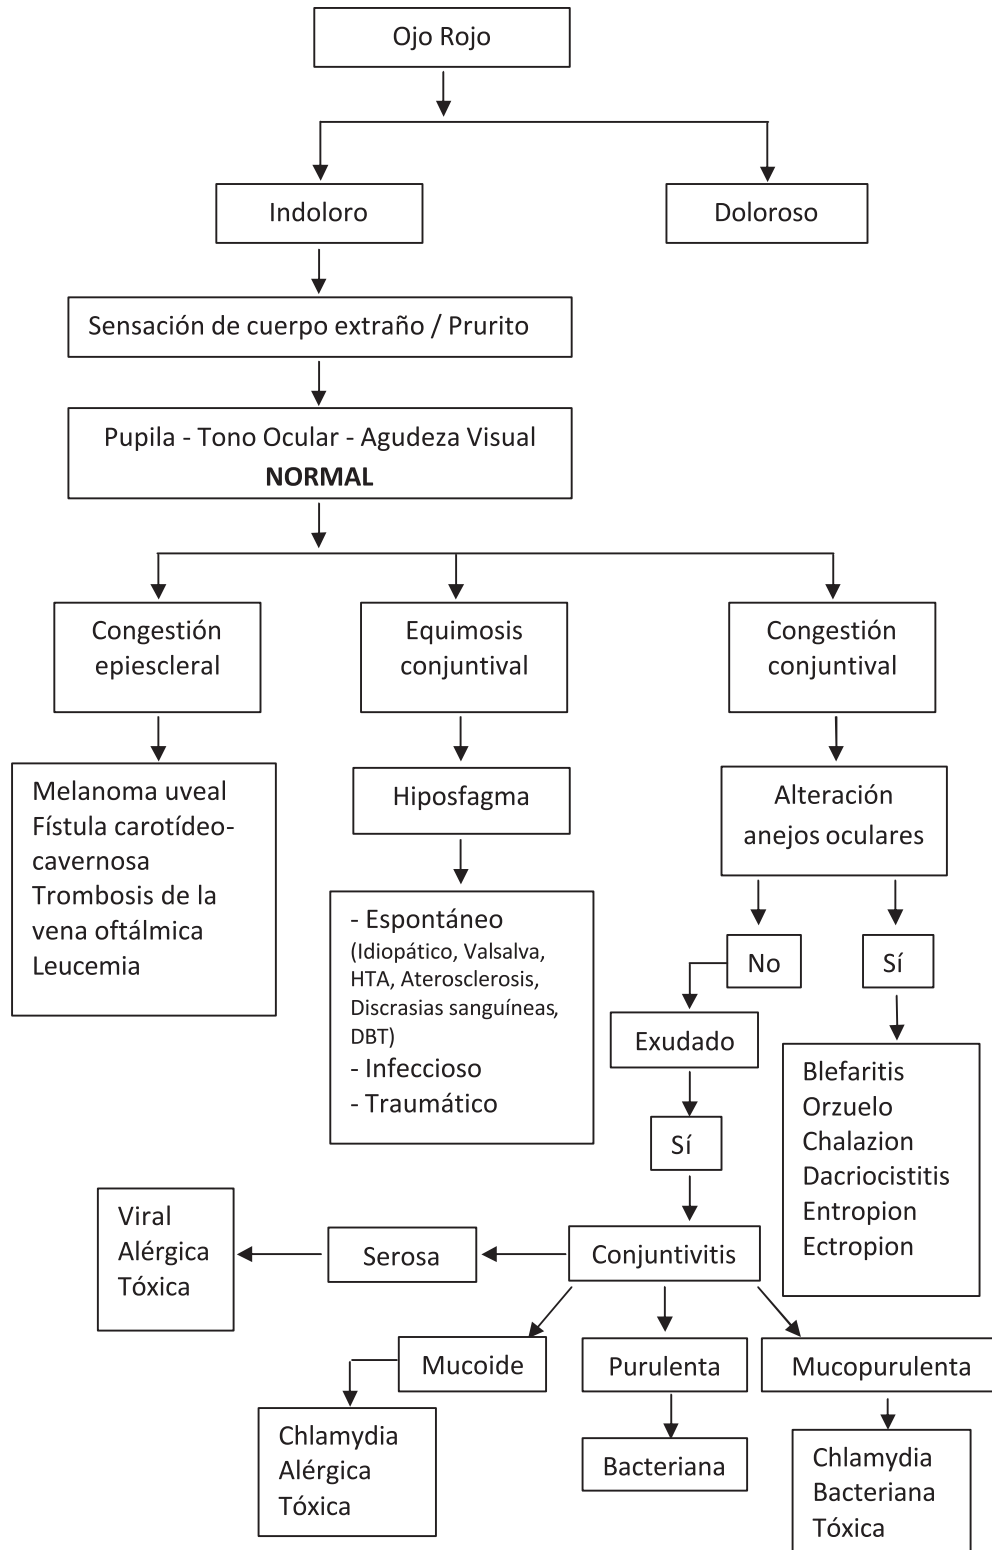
Ojo Rojo

Indoloro

Doloroso

Sensación de cuerpo extraño / Prurito

Pupila - Tono Ocular - Agudeza Visual
NORMAL

Congestión epiescleral

Equimosis conjuntival

Congestión conjuntival

Melanoma uveal
Fístula carotídeo-cavernosa
Trombosis de la vena oftálmica
Leucemia

Hiposfagma

- Espontáneo
(Idiopático, Valsalva, HTA, Aterosclerosis, Discrasias sanguíneas, DBT)
- Infeccioso
- Traumático

Alteración anejos oculares

No

Sí

Exudado

Sí

Blefaritis
Orzuelo
Chalazion
Dacriocistitis
Entropion
Ectropion

Viral
Alérgica
Tóxica

Serosa

Conjuntivitis

Mucoide

Purulenta

Mucopurulenta

Chlamydia
Alérgica
Tóxica

Bacteriana

Chlamydia
Bacteriana
Tóxica